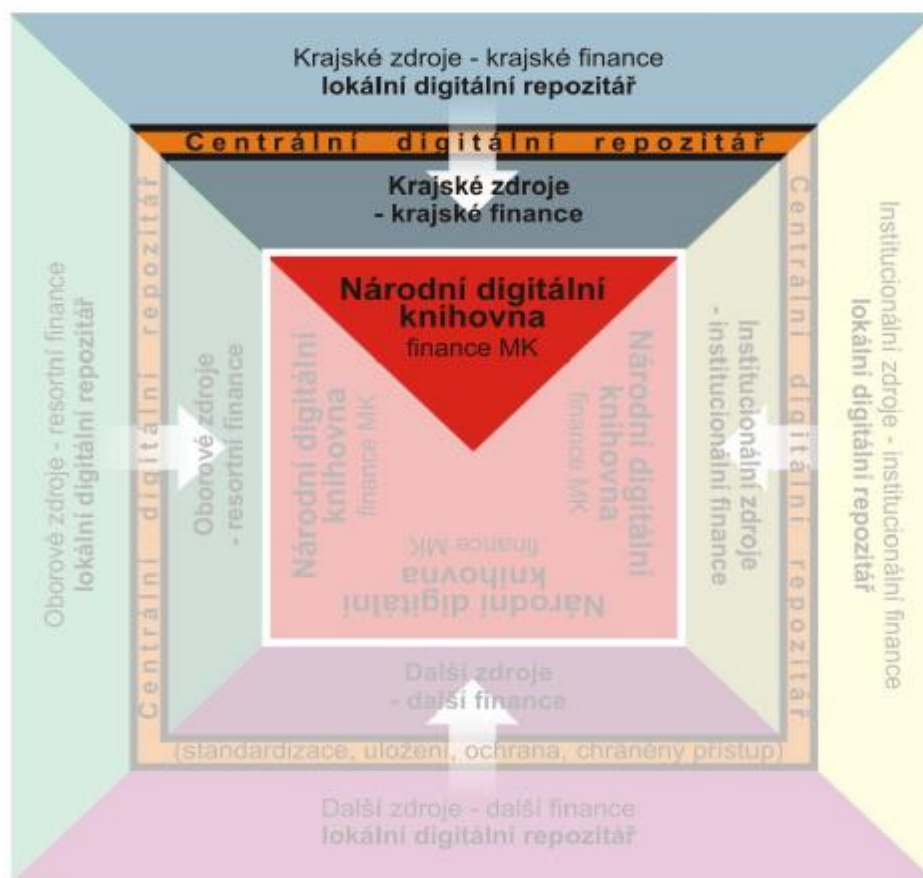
Krajské zdroje - krajské finance
lokální digitální repozitář

Centrální digitální repozitář

Krajské zdroje
- krajské finance

Národní digitální knihovna
finance MK

Oborové zdroje - resortní finance
lokální digitální repozitář

Centrální digitální repozitář

Oborové zdroje
- resortní finance

Národní digitální knihovna
finance MK

Národní digitální knihovna
finance MK

Národní digitální knihovna
finance MK

Institucionální zdroje
- institucionální finance

Centrální digitální repozitář

Institucionální zdroje - institucionální finance
lokální digitální repozitář

Další zdroje
- další finance

(standardizace, uložení, ochrana, chráněný přístup)

Další zdroje - další finance
lokální digitální repozitář